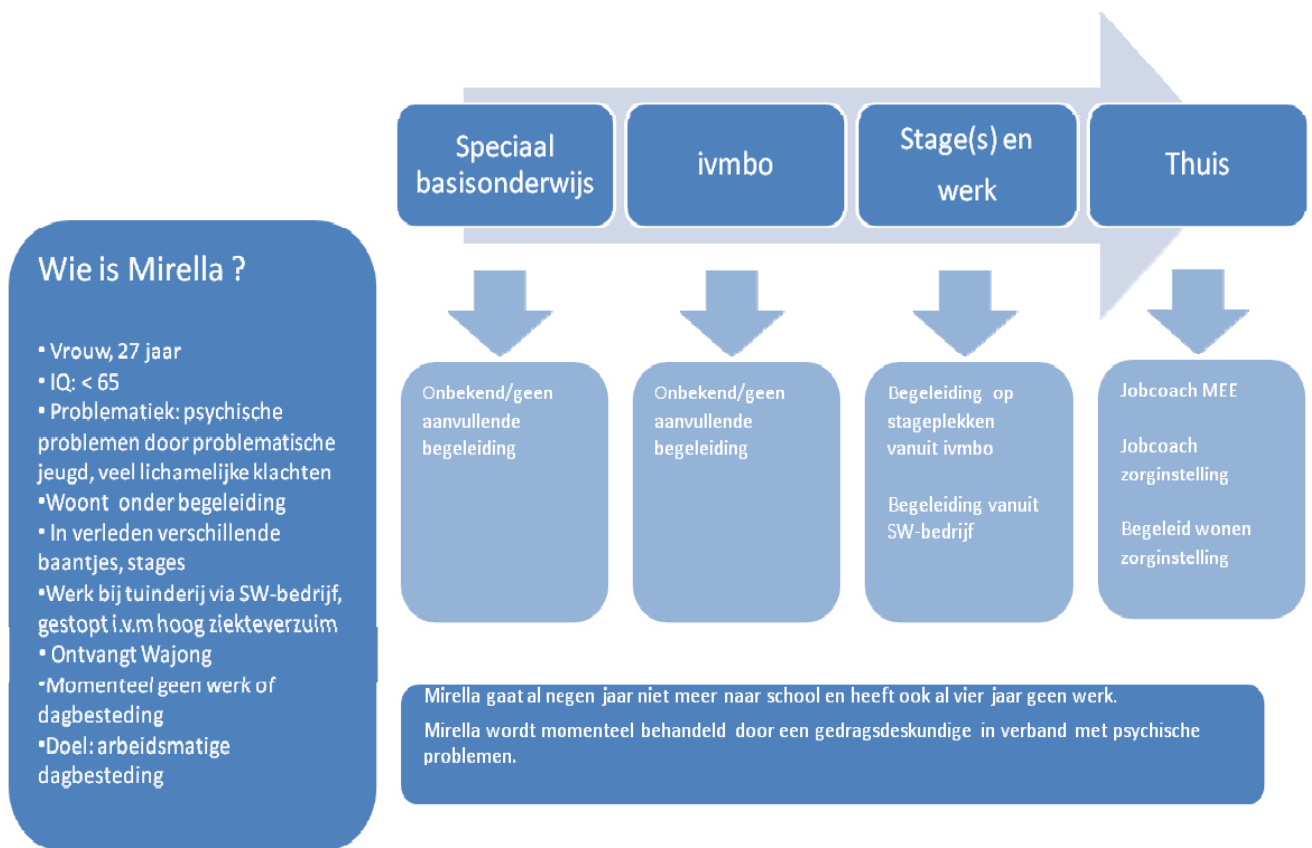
Speciaal basisonderwijs

ivmbo

Stage(s) en werk

Thuis

Wie is Mirella ?

• Vrouw, 27 jaar
• IQ: < 65
• Problematiek: psychische problemen door problematische jeugd, veel lichamelijke klachten
•Woont onder begeleiding
• In verleden verschillende baantjes, stages
•Werk bij tuinderij via SW-bedrijf, gestopt i.v.m hoog ziekteverzuim
• Ontvangt Wajong
•Momenteel geen werk of dagbesteding
•Doel: arbeidsmatige dagbesteding

Onbekend/geen aanvullende begeleiding

Onbekend/geen aanvullende begeleiding

Begeleiding op stageplekken vanuit ivmbo

Begeleiding vanuit SW-bedrijf

Jobcoach MEE

Jobcoach zorginstelling

Begeleid wonen zorginstelling

Mirella gaat al negen jaar niet meer naar school en heeft ook al vier jaar geen werk.

Mirella wordt momenteel behandeld door een gedragsdeskundige in verband met psychische problemen.